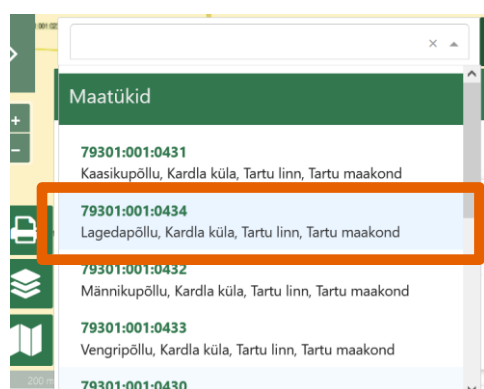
× ▲

Maatükid

79301:001:0431
Kaasikupõllu, Kardla küla, Tartu linn, Tartu maakond

79301:001:0434
Lagedapõllu, Kardla küla, Tartu linn, Tartu maakond

79301:001:0432
Männikupõllu, Kardla küla, Tartu linn, Tartu maakond

79301:001:0433
Vengripõllu, Kardla küla, Tartu linn, Tartu maakond

79301:001:0430

+
−
200 m